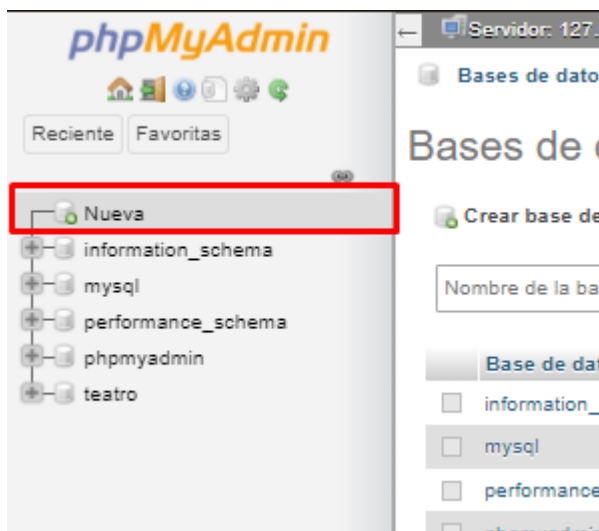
phpMyAdmin

Reciente Favoritas

Nueva
information_schema
mysql
performance_schema
phpmyadmin
teatro

Servidor: 127.

Bases de dato

Bases de d

Crear base de

Nombre de la ba

Base de dat
information_
mysql
performance